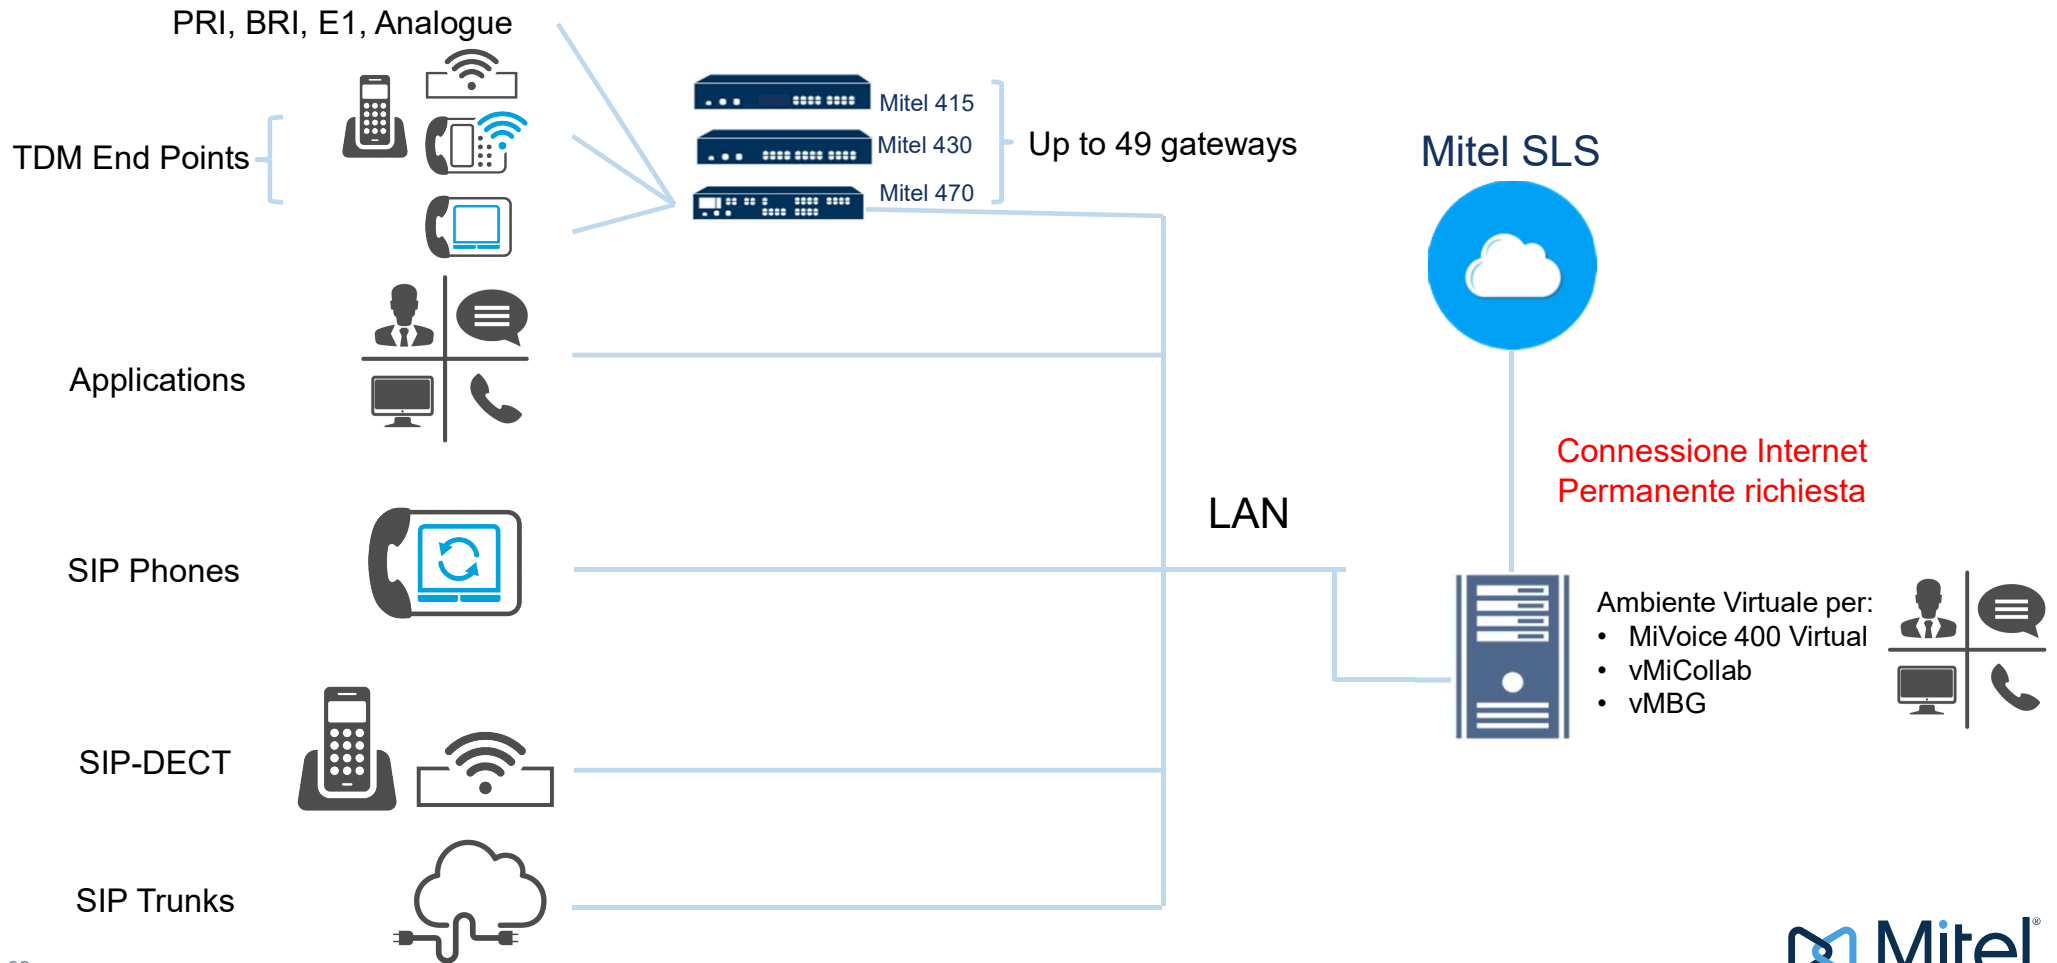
PRI, BRI, E1, Analogue

TDM End Points

Mitel 415
Mitel 430
Mitel 470

Up to 49 gateways

Mitel SLS

Applications

Connessione Internet Permanente richiesta

LAN

SIP Phones

Ambiente Virtuale per:
• MiVoice 400 Virtual
• vMiCollab
• vMBG

SIP-DECT

SIP Trunks

Mitel®